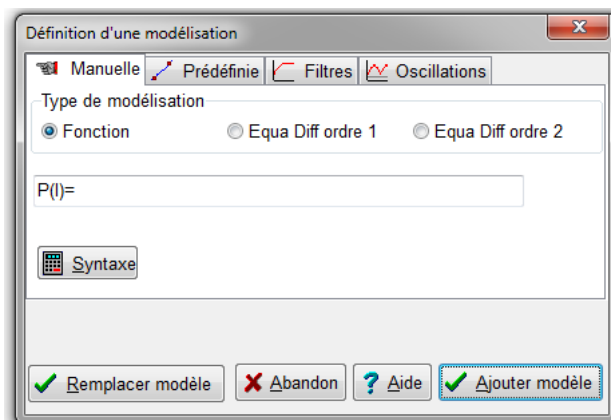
Définition d'une modélisation

Manuelle | Prédéfinie | Filtres | Oscillations

Type de modélisation

Fonction

Equa Diff ordre 1

Equa Diff ordre 2

P(I)=

Syntaxe

Remplacer modèle

Abandon

Aide

Ajouter modèle